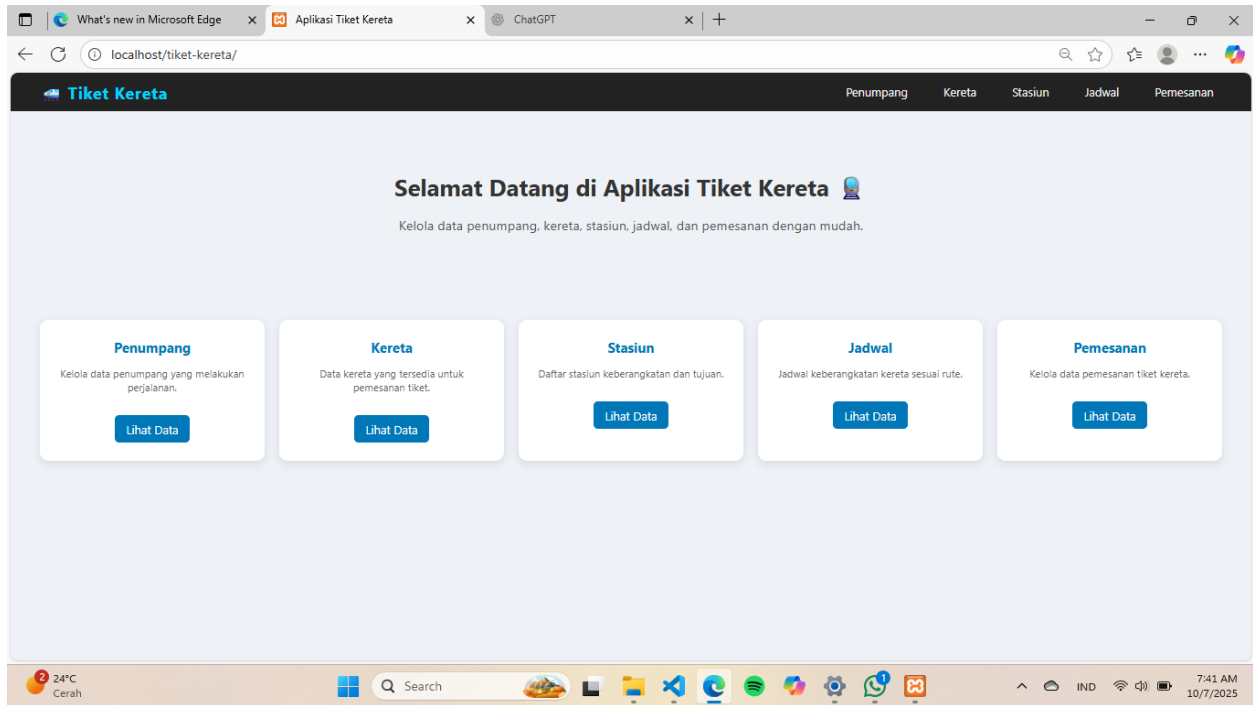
What's new in Microsoft Edge
Aplikasi Tiket Kereta
ChatGPT

localhost/tiket-kereta/

🚄 Tiket Kereta

Penumpang Kereta Stasiun Jadwal Pemesanan

Selamat Datang di Aplikasi Tiket Kereta 🚆

Kelola data penumpang, kereta, stasiun, jadwal, dan pemesanan dengan mudah.

Penumpang
Kelola data penumpang yang melakukan perjalanan.
Lihat Data

Kereta
Data kereta yang tersedia untuk pemesanan tiket.
Lihat Data

Stasiun
Daftar stasiun keberangkatan dan tujuan.
Lihat Data

Jadwal
Jadwal keberangkatan kereta sesuai rute.
Lihat Data

Pemesanan
Kelola data pemesanan tiket kereta.
Lihat Data

2 24°C Cerah
Search
1
IND
7:41 AM 10/7/2025